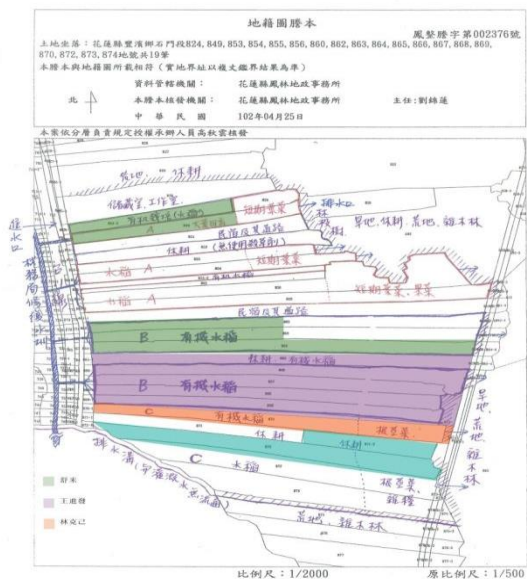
地籍圖謄本

鳳登謄字第002376號

土地坐落：花蓮縣豐濱鄉石門段824, 849, 853, 854, 855, 856, 860, 862, 863, 864, 865, 866, 867, 868, 869, 870, 872, 873, 874地號共19筆

本謄本與地籍圖所載相符（實地界址以複丈鑑界結果為準）

資料管轄機關：　花蓮縣鳳林地政事務所

北

本謄本核發機關：　花蓮縣鳳林地政事務所　　主任：劉錦蓮

中　華　民　國　　102年04月25日

本案依分層負責規定授權承辦人員高秋雲核發

排水溝

儲藏室、工作室

有機水稻（休耕）

短期葉菜

排水溝

旱地、休耕、荒地、雜木林

A

休耕

民宿經營道路（無使用殺草劑）

水稻　A

短期葉菜

社

進水口

灌溉用水備援

水稻　A

短期葉菜、果菜

民宿經營道路

B　有機水稻

休耕 → 有機水稻

B　有機水稻

C　有機水稻

根莖類

休耕

休耕

排水溝（緩衝帶 流水無法流入）

荒地、雜木林

C　水稻

根莖類

荒地、雜木林

雜糧

舒米

王進發

林克己

比例尺：1/2000

原比例尺：1/500